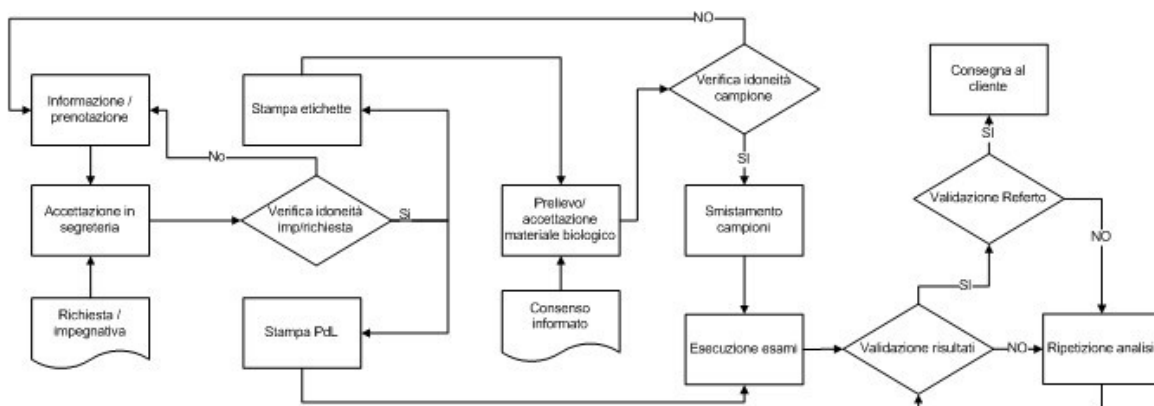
NO

Informazione / prenotazione

Stampa etichette

Verifica idoneità campione

Consegna al cliente

No

SI

SI

Accettazione in segreteria

Verifica idoneità imp/richiesta

Si

Prelievo/ accettazione materiale biologico

Smistamento campioni

Validazione Referto

NO

SI

Richiesta / impegnativa

Stampa PdL

Consenso informato

Esecuzione esami

Validazione risultati

NO

Ripetizione analisi